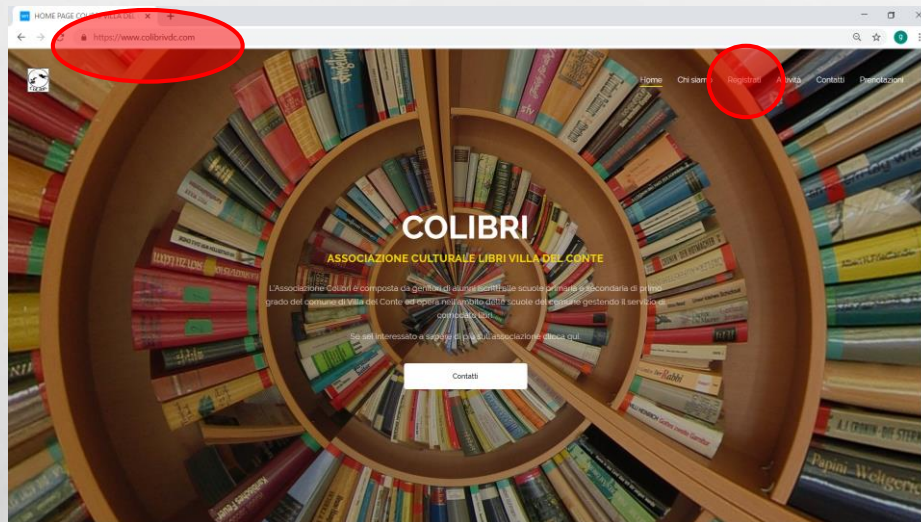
HOME PAGE COLIBRI VILLA DEL

https://www.colibrivdc.com

Home Chi siamo Registrati Attività Contatti Prenotazioni

COLIBRI

ASSOCIAZIONE CULTURALE LIBRI VILLA DEL CONTE

L'Associazione Colibrì è composta da genitori di alunni iscritti alle scuole primaria e secondaria di primo grado del comune di Villa del Conte ed opera nell'ambito delle scuole del comune gestendo il servizio di comodato libri.

Se sei interessato a sapere di più sull'associazione clicca qui.

Contatti